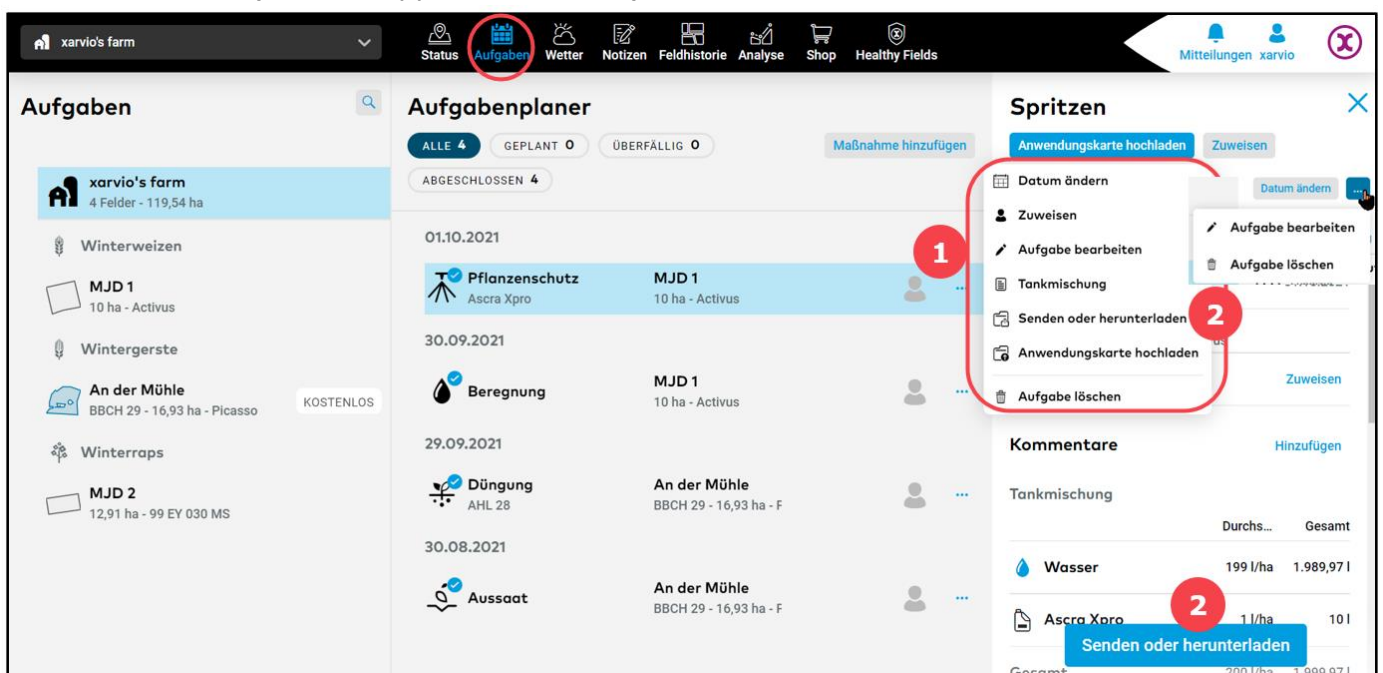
xarvio's farm

Status Aufgaben Wetter Notizen Feldhistorie Analyse Shop Healthy Fields

Mitteilungen xarvio

Aufgaben

xarvio's farm
4 Felder - 119,54 ha

Winterweizen

MJD 1
10 ha - Activus

Wintergerste

An der Mühle
BBCH 29 - 16,93 ha - Picasso
KOSTENLOS

Winterraps

MJD 2
12,91 ha - 99 EY 030 MS

Aufgabenplaner

ALLE 4 GEPLANT 0 ÜBERFÄLLIG 0 Maßnahme hinzufügen

ABGESCHLOSSEN 4

01.10.2021

Pflanzenschutz
Ascra Xpro
MJD 1
10 ha - Activus

30.09.2021

Beregnung
MJD 1
10 ha - Activus

29.09.2021

Düngung
AHL 28
An der Mühle
BBCH 29 - 16,93 ha - F

30.08.2021

Aussaat
An der Mühle
BBCH 29 - 16,93 ha - F

1

Spritzen

Anwendungskarte hochladen Zuweisen

Datum ändern
Zuweisen
Aufgabe bearbeiten
Tankmischung
Senden oder herunterladen
Anwendungskarte hochladen
Aufgabe löschen

2

Datum ändern ...

Aufgabe bearbeiten
Aufgabe löschen

Zuweisen

Kommentare Hinzufügen

Tankmischung

Durchs... Gesamt

Wasser 199 l/ha 1.989,97 l

Ascra Xpro 1 l/ha 10 l

2

Senden oder herunterladen

Gesamt 200 l/ha 1.999,97 l